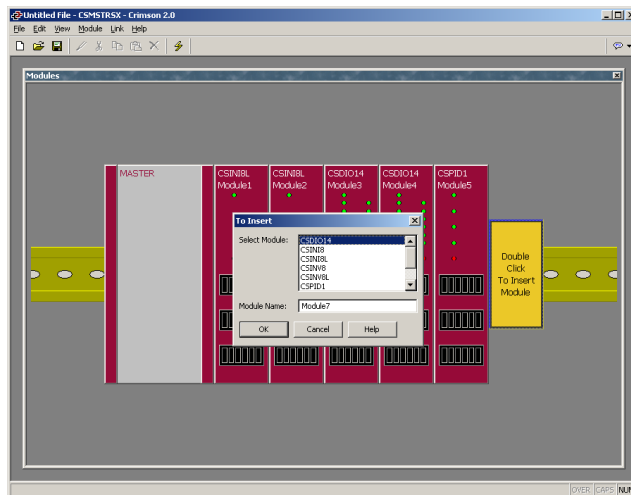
Untitled File - CSMSTRSX - Crimson 2.0

File Edit View Module Link Help

Modules

MASTER

CSINI8L
Module1

CSINI8L
Module2

CSDIO14
Module3

CSDIO14
Module4

CSPID1
Module5

To Insert

Select Module:

CSDIO14
CSINI8
CSINI8L
CSINV8
CSINV8L
CSPID1

Module Name: Module7

OK Cancel Help

Double Click To Insert Module

OVER CAPS NUM